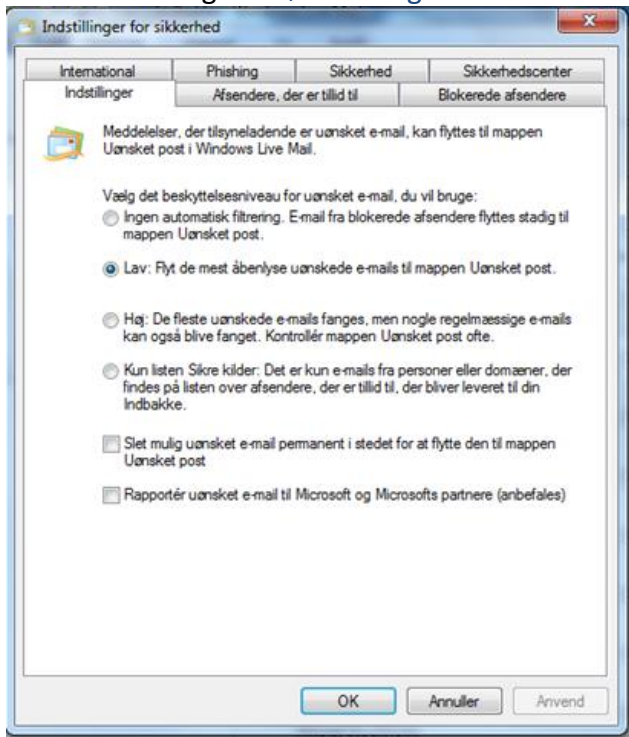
Indstillinger for sikkerhed

International | Phishing | Sikkerhed | Sikkerhedscenter
Indstillinger | Afsendere, der er tillid til | Blokerede afsendere

Meddelelser, der tilsyneladende er uønsket e-mail, kan flyttes til mappen Uønsket post i Windows Live Mail.

Vælg det beskyttelsesniveau for uønsket e-mail, du vil bruge:

Ingen automatisk filtrering. E-mail fra blokerede afsendere flyttes stadig til mappen Uønsket post.

Lav: Flyt de mest åbenlyse uønskede e-mails til mappen Uønsket post.

Høj: De fleste uønskede e-mails fanges, men nogle regelmæssige e-mails kan også blive fanget. Kontrollér mappen Uønsket post ofte.

Kun listen Sikre kilder: Det er kun e-mails fra personer eller domæner, der findes på listen over afsendere, der er tillid til, der bliver leveret til din Indbakke.

Slet mulig uønsket e-mail permanent i stedet for at flytte den til mappen Uønsket post

Rapportér uønsket e-mail til Microsoft og Microsofts partnere (anbefales)

OK | Annuller | Anvend